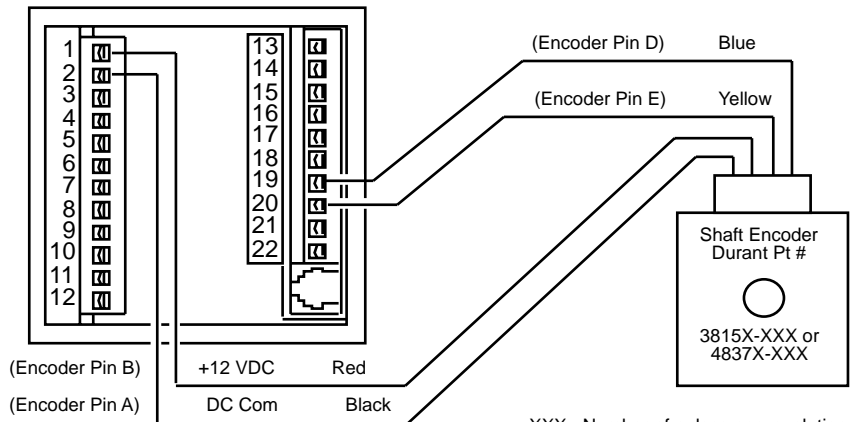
1
2
3
4
5
6
7
8
9
10
11
12

13
14
15
16
17
18
19
20
21
22

(Encoder Pin D) Blue

(Encoder Pin E) Yellow

Shaft Encoder Durant Pt #

3815X-XXX or 4837X-XXX

(Encoder Pin B) +12 VDC Red

(Encoder Pin A) DC Com Black

XXX - Number of pulses per revolution